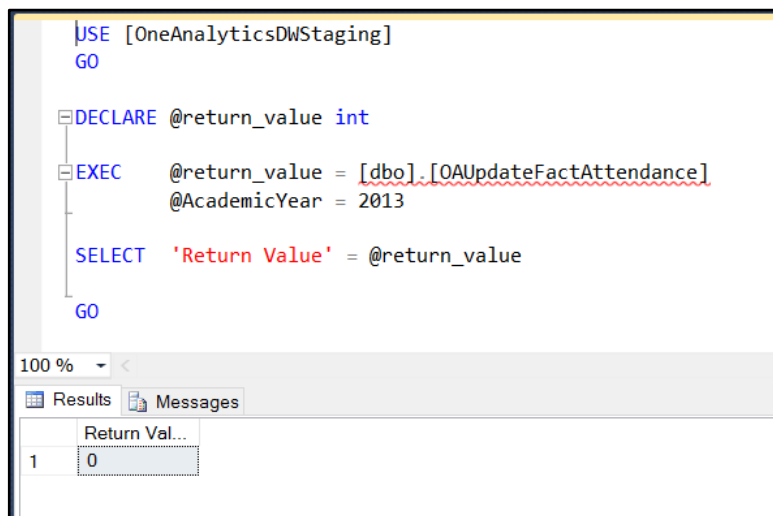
USE [OneAnalyticsDWStaging]
GO

DECLARE @return_value int

EXEC @return_value = [dbo].[OAUpdateFactAttendance]
@AcademicYear = 2013

SELECT 'Return Value' = @return_value

GO

100 %

Results Messages

| | Return Val... |
|---|---|
| 1 | 0 |